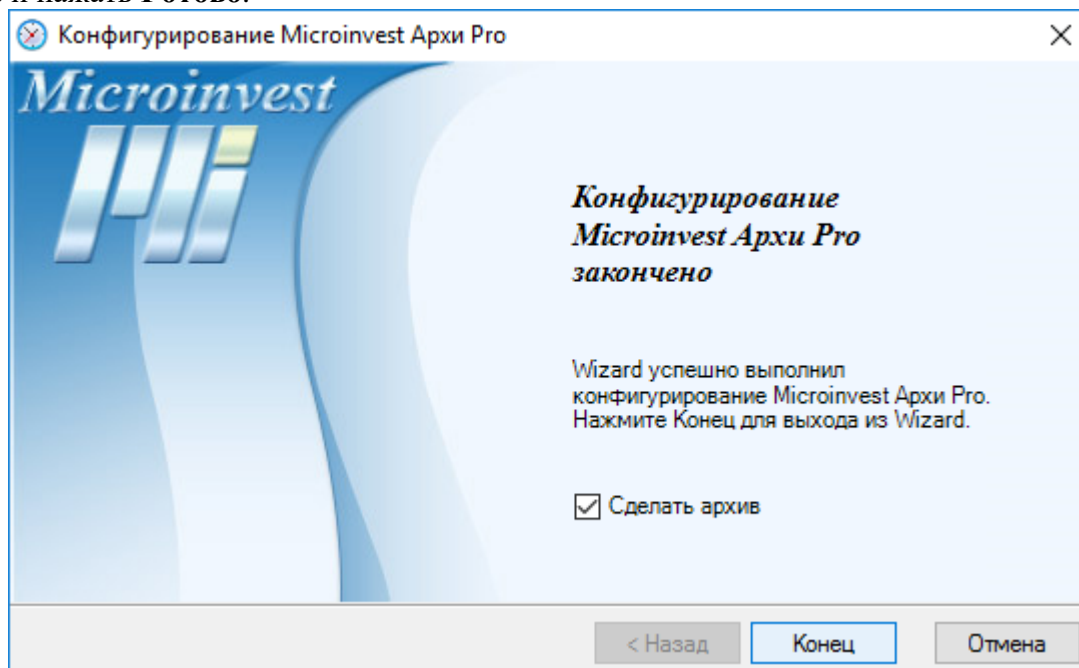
и нажать Готово.

Конфигурирование Microinvest Архи Pro

Microinvest

Конфигурирование Microinvest Архи Pro закончено

Wizard успешно выполнил конфигурирование Microinvest Архи Pro. Нажмите Конец для выхода из Wizard.

Сделать архив

< Назад
Конец
Отмена